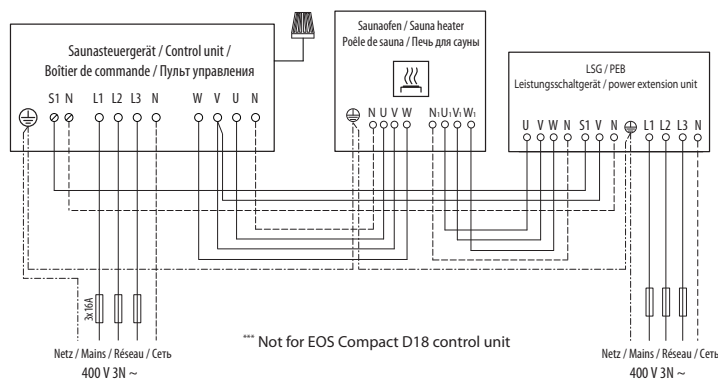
Saunasteuergerät / Control unit /
Boîtier de commande / Пульт управления

S1 N L1 L2 L3 N W V U N

Saunaofen / Sauna heater
Poêle de sauna / Печь для сауны

N U V W N₁ U₁ V₁ W₁

LSG / PEB
Leistungsschaltgerät / power extension unit

U V W N S1 V N L1 L2 L3 N

3x 16A

*** Not for EOS Compact D18 control unit

Netz / Mains / Réseau / Сеть
400 V 3N ~

Netz / Mains / Réseau / Сеть
400 V 3N ~